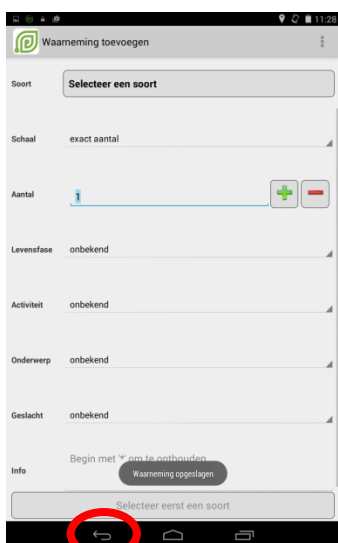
11:28

Waarneming toevoegen

Soort
Selecteer een soort

Schaal
exact aantal

Aantal
1
+
−

Levensfase
onbekend

Activiteit
onbekend

Onderwerp
onbekend

Geslacht
onbekend

Info
Begin met '*' om te onthouden

Waarneming opgeslagen

Selecteer eerst een soort